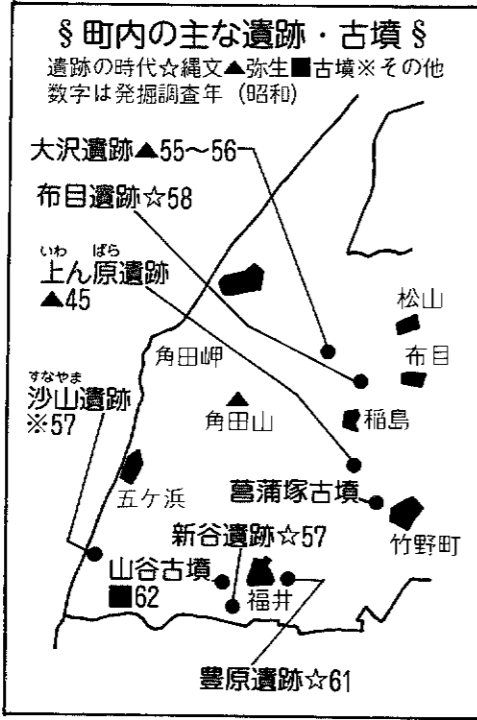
§町内の主な遺跡・古墳§
遺跡の時代☆縄文▲弥生■古墳※その他
数字は発掘調査年（昭和）

大沢遺跡▲55～56

布目遺跡☆58

いわ ばら
上ん原遺跡
▲45

すなやま
沙山遺跡
※57

松山

布目

角田岬

角田山

稲島

菖蒲塚古墳

五ケ浜

竹野町

新谷遺跡☆57

山谷古墳
■62

福井

豊原遺跡☆61